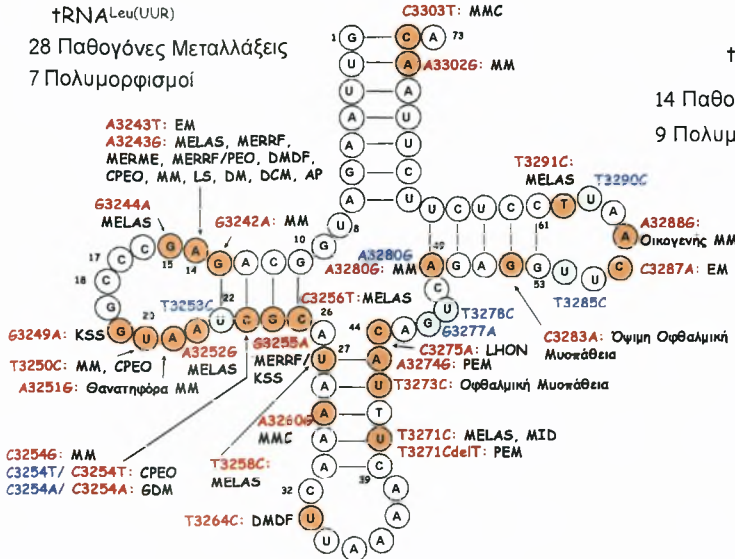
tRNA$^{Leu(UUR)}$

28 Παθογόνες Μεταλλάξεις

7 Πολυμορφισμοί

C3303T: MMC

A3302G: MM

1 G C A 73

U A

U A

A U

A U

G C

A U

A3243T: EM

A3243G: MELAS, MERRF, MERME, MERRF/PEO, DMDF, CPEO, MM, LS, DM, DCM, AP

G3244A MELAS

G3242A: MM

10 U 8

17 C C G A 15 14 G A C G

18 C

T3291C: MELAS

T3290C

U C U C C T U A

A3288G: Οικογενής MM

A3280G

A3280G: MM A G A G G U U

49 61 53

C3287A: EM

T3285C

T3253C 22

G3249A: KSS G U A A U C G G C 26

23

T3250C: MM, CPEO

A3252G MELAS

A3251G: Θανατηφόρα MM

C3256T: MELAS

G3255A MERRF/KSS

U T3278C

44 C A G G3277A

27 U A

C3275A: LHON

C3283A: Όψιμη Οφθαλμική Μυοπάθεια

A3274G: PEM

U T3273C: Οφθαλμική Μυοπάθεια

A T

A3260G: MMC

U T3271C: MELAS, MID

T3271CdelT: PEM

C3254G: MM

C3254T/ C3254T: CPEO

C3254A/ C3254A: GDM

T3258C: MELAS

A C

A G

32 C 39 A

T3264C: DMDF U A

U A A

14 Παθο

9 Πολυμ

t